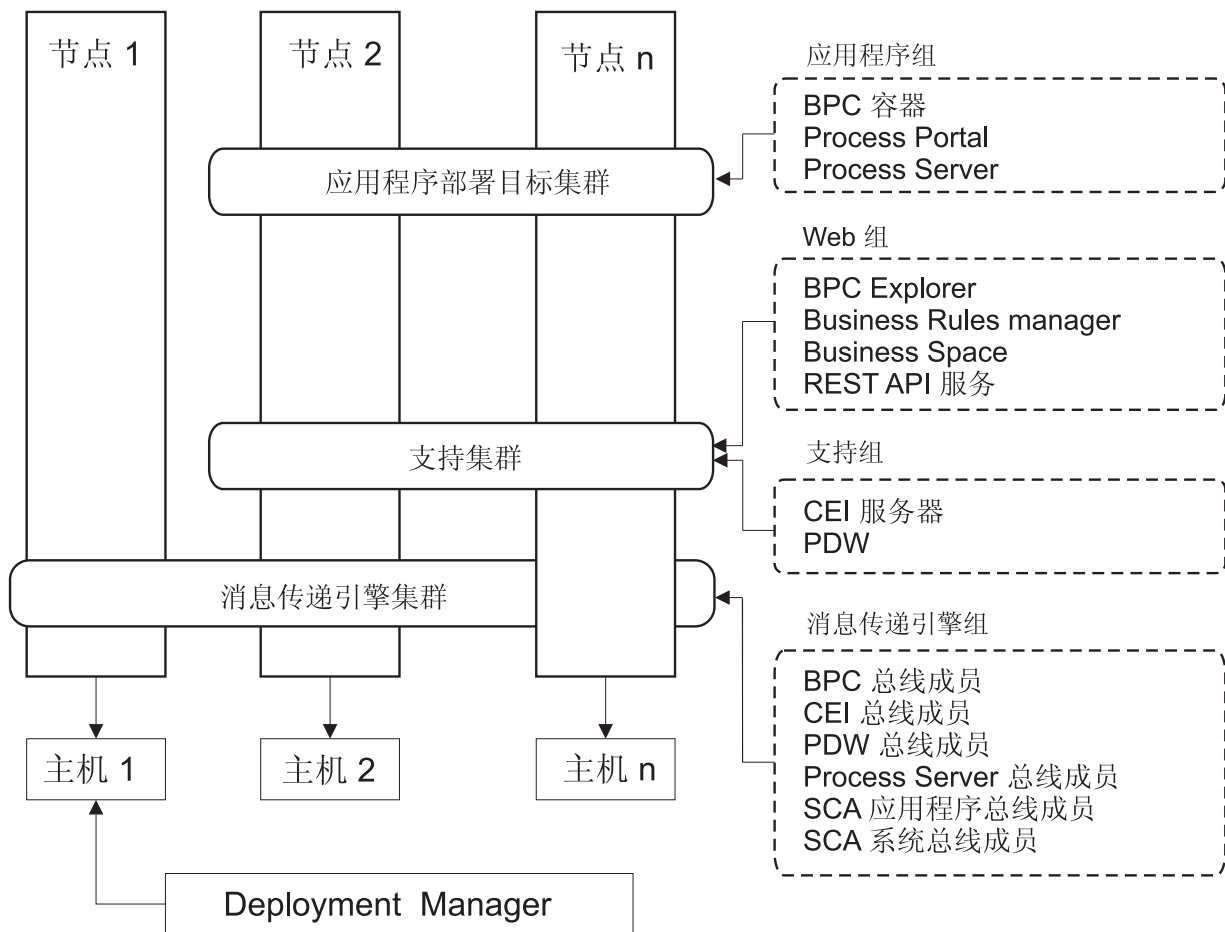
节点 1

节点 2

节点 n

应用程序组

BPC 容器
Process Portal
Process Server

应用程序部署目标集群

Web 组

BPC Explorer
Business Rules manager
Business Space
REST API 服务

支持集群

支持组

CEI 服务器
PDW

消息传递引擎集群

消息传递引擎组

BPC 总线成员
CEI 总线成员
PDW 总线成员
Process Server 总线成员
SCA 应用程序总线成员
SCA 系统总线成员

主机 1

主机 2

主机 n

Deployment Manager